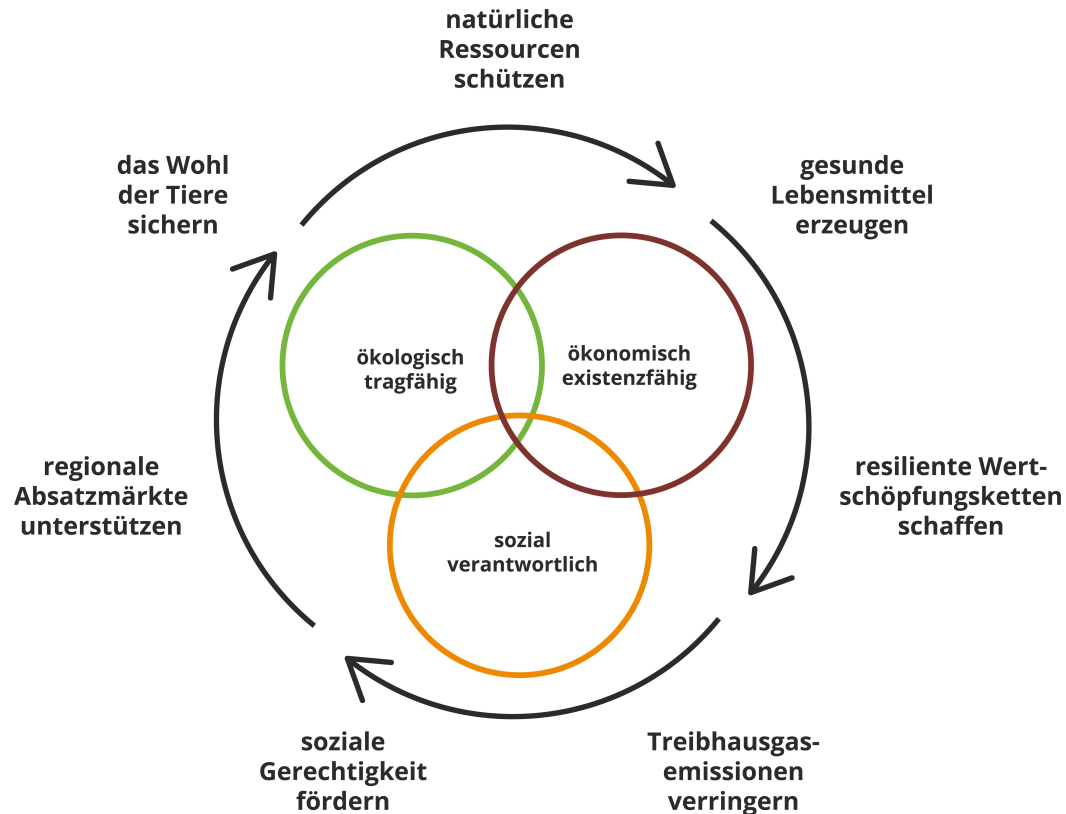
natürliche Ressourcen schützen

gesunde Lebensmittel erzeugen

resiliente Wertschöpfungsketten schaffen

Treibhausgasemissionen verringern

soziale Gerechtigkeit fördern

regionale Absatzmärkte unterstützen

das Wohl der Tiere sichern

ökologisch tragfähig

ökonomisch existenzfähig

sozial verantwortlich